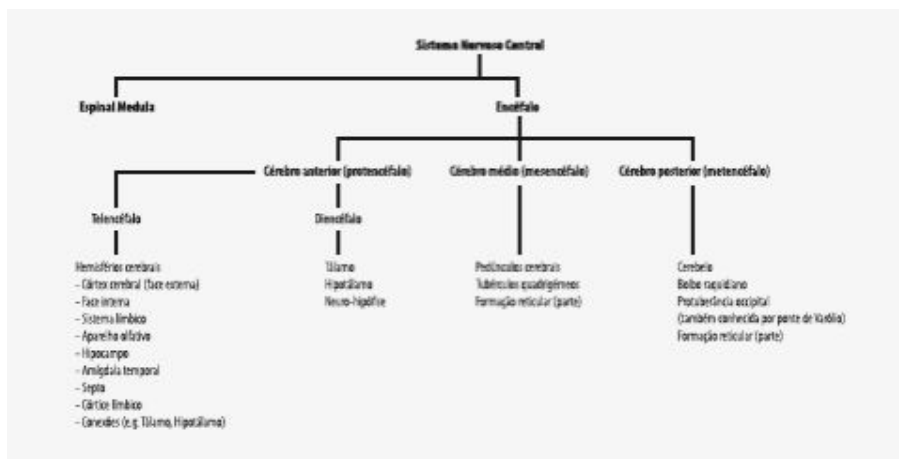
Sistema Nervoso Central

Espinal Medula

Encéfalo

Cérebro anterior (prosencéfalo)

Cérebro médio (mesencéfalo)

Cérebro posterior (metencéfalo)

Telencéfalo

Diencéfalo

Hemisférios cerebrais
– Córtex cerebral (face externa)
– Face interna
– Sistema límbico
– Aparelho olfativo
– Hipocampo
– Amígdala temporal
– Septo
– Córtice límbico
– Conexões (e.g. Tálamo, Hipotálamo)

Tálamo
Hipotálamo
Neuro-hipófise

Pedúnculos cerebrais
Tubérculos quadrigémeos
Formação reticular (parte)

Cerebelo
Bolbo raquidiano
Protuberância occipital
(também conhecida por ponte de Varólio)
Formação reticular (parte)